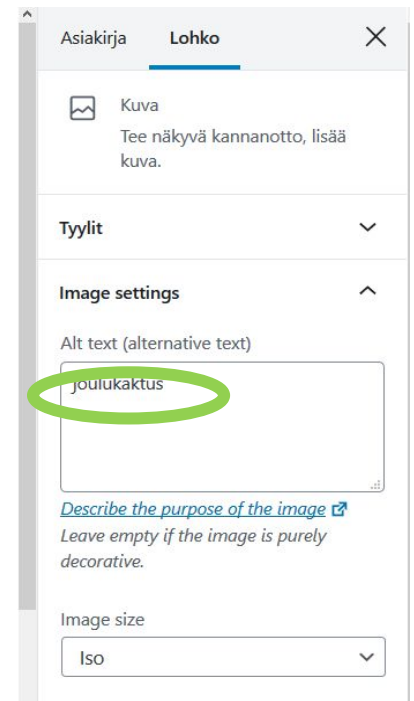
Asiakirja Lohko

Kuva
Tee näkyvä kannanotto, lisää kuva.

Tyylit

Image settings

Alt text (alternative text)

joulukaktus

Describe the purpose of the image
Leave empty if the image is purely decorative.

Image size

Iso